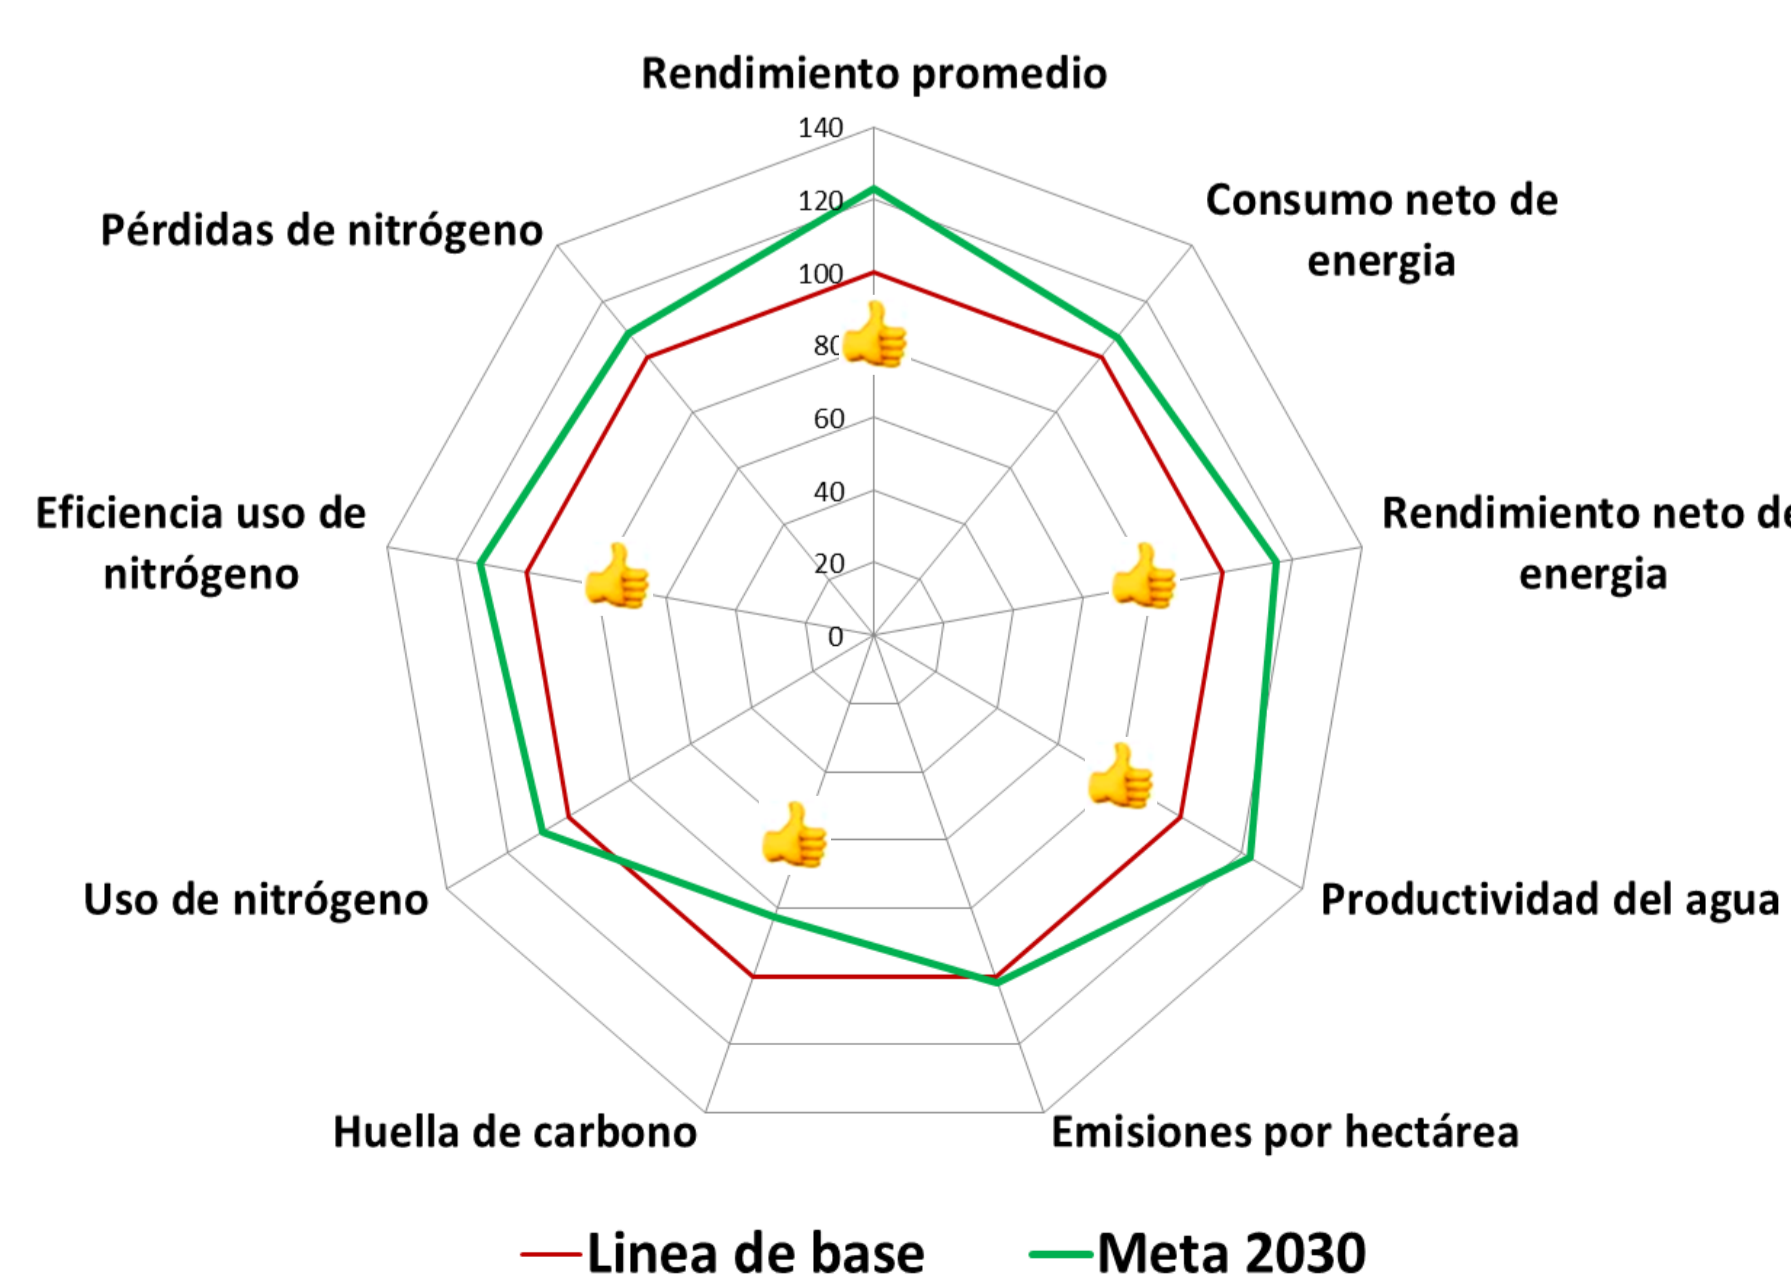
Rendimiento promedio

140
120
100
80
60
40
20
0

Consumo neto de energia

Rendimiento neto de energia

Productividad del agua

Emisiones por hectárea

Huella de carbono

Uso de nitrógeno

Eficiencia uso de nitrógeno

Pérdidas de nitrógeno

Linea de base
Meta 2030